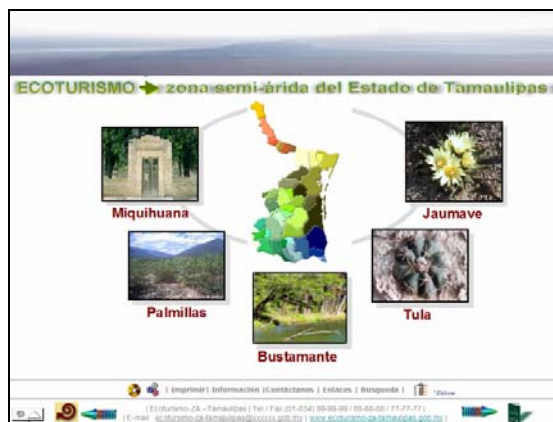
ECOTURISMO zona semi-árida del Estado de Tamaulipas

Miquihuana

Jaumave

Palmillas

Tula

Bustamante

| Imprimir | Información | Contáctanos | Enlaces | Búsqueda |

| Ecoturismo-ZA – Tamaulipas | Tel / Fax (01-834) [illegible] | E-mail: ecoturismo-za-tamaulipas@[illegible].gob.mx | www.ecoturismo-za-tamaulipas.gob.mx |